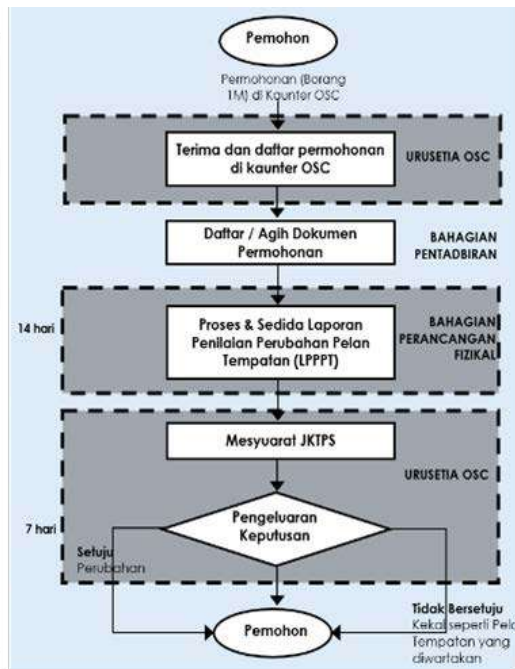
Pemohon

Permohonan (Borang 1M) di Kaunter OSC

Terima dan daftar permohonan di kaunter OSC

URUSETIA OSC

Daftar / Agih Dokumen Permohonan

BAHAGIAN PENTADBIRAN

14 hari

Proses & Sedida Laporan Penilaian Perubahan Pelan Tempatan (LPPPT)

BAHAGIAN PERANCANGAN FIZIKAL

Mesyuarat JKTPS

URUSETIA OSC

7 hari

Pengeluaran Keputusan

Setuju Perubahan

Tidak Bersetuju Kekal seperti Pelan Tempatan yang diwartakan

Pemohon